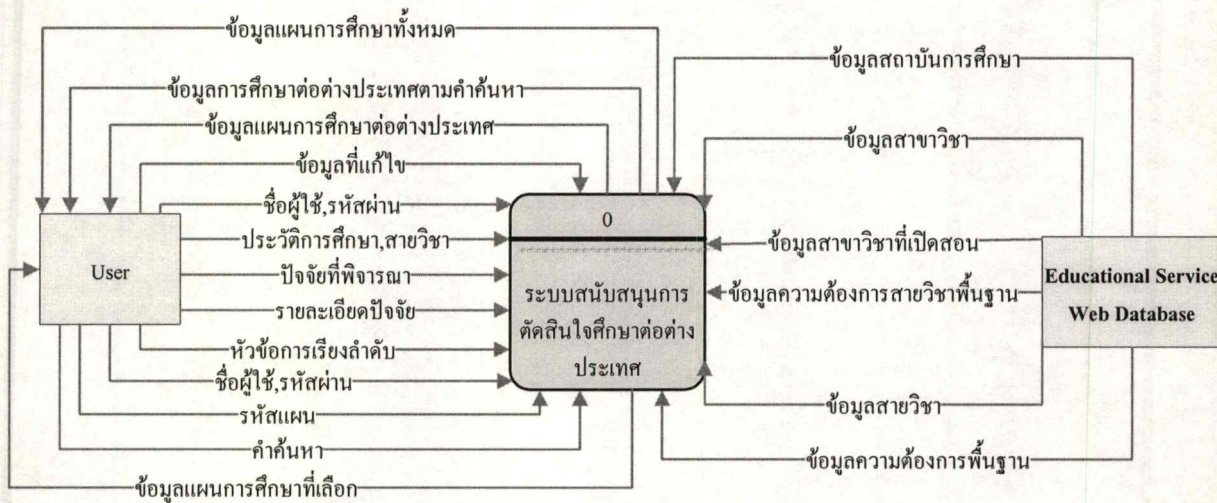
ข้อมูลแผนการศึกษาทั้งหมด

ข้อมูลการศึกษาต่อต่างประเทศตามคำค้นหา

ข้อมูลแผนการศึกษาต่อต่างประเทศ

ข้อมูลที่แก้ไข

User

ชื่อผู้ใช้,รหัสผ่าน

ประวัติการศึกษา,สายวิชา

ปัจจัยที่พิจารณา

รายละเอียดปัจจัย

หัวข้อการเรียงลำดับ

ชื่อผู้ใช้,รหัสผ่าน

รหัสแผน

คำค้นหา

ข้อมูลแผนการศึกษาที่เลือก

0

ระบบสนับสนุนการตัดสินใจศึกษาต่อต่างประเทศ

ข้อมูลสถาบันการศึกษา

ข้อมูลสาขาวิชา

ข้อมูลสาขาวิชาที่เปิดสอน

ข้อมูลความต้องการสายวิชาพื้นฐาน

ข้อมูลสายวิชา

ข้อมูลความต้องการพื้นฐาน

Educational Service Web Database